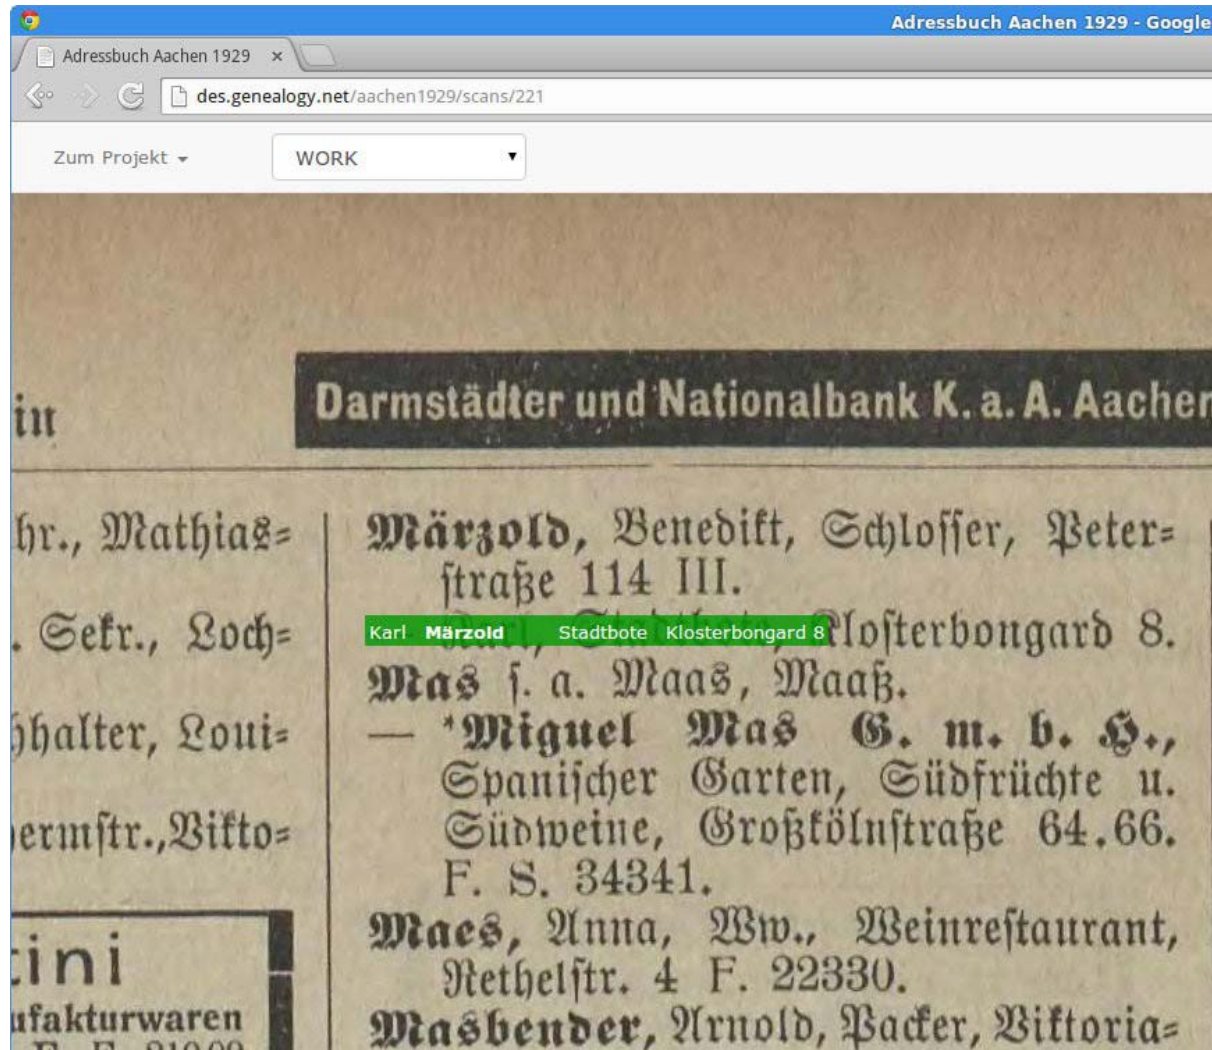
Adressbuch Aachen 1929 - Google

Adressbuch Aachen 1929 ×

des.genealogy.net/aachen1929/scans/221

Zum Projekt ▾

WORK

in

Darmstädter und Nationalbank K. a. A. Aachen

hr., Mathias=

. Sekr., Loch=

hhalter, Loui=

ermstr., Vikto=

tini

ufakturwaren

Märzold, Benedikt, Schlosser, Peterstraße 114 III.

Karl Märzold Stadtbote Klosterbongard 8 Klosterbongard 8.

Mas s. a. Maas, Maaß.

— \*Miguel Mas G. m. b. H., Spanischer Garten, Südfrüchte u. Südweine, Großkölnstraße 64.66. F. S. 34341.

Maes, Anna, Ww., Weinrestaurant, Rethelstr. 4 F. 22330.

Masbender, Arnold, Packer, Viktoria=